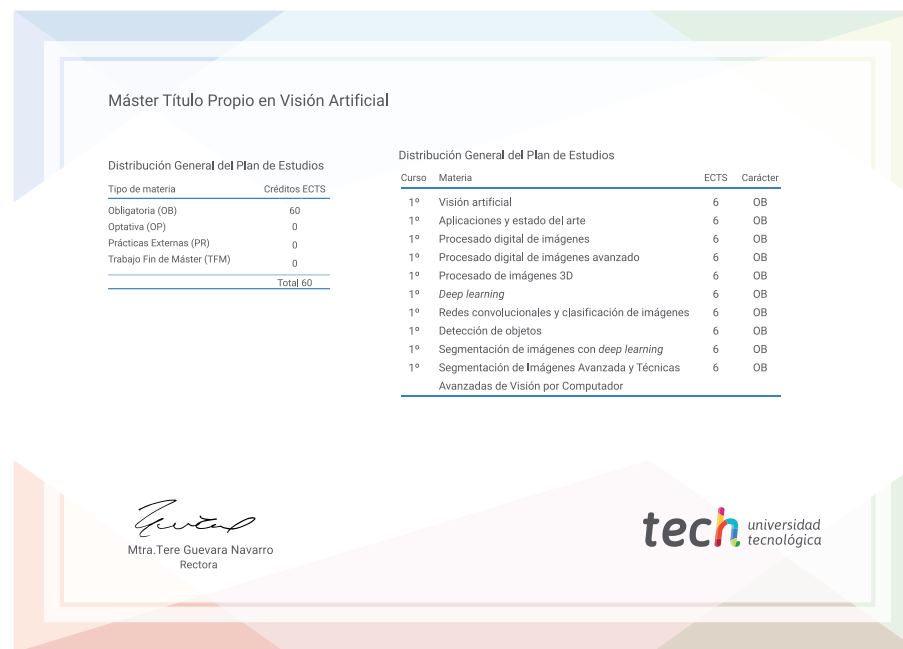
Máster Título Propio en Visión Artificial

Distribución General del Plan de Estudios

| Tipo de materia | Créditos ECTS |
|---|---|
| Obligatoria (OB) | 60 |
| Optativa (OP) | 0 |
| Prácticas Externas (PR) | 0 |
| Trabajo Fin de Máster (TFM) | 0 |
| | Total 60 |

Distribución General del Plan de Estudios

| Curso | Materia | ECTS | Carácter |
|---|---|---|---|
| 1º | Visión artificial | 6 | OB |
| 1º | Aplicaciones y estado del arte | 6 | OB |
| 1º | Procesado digital de imágenes | 6 | OB |
| 1º | Procesado digital de imágenes avanzado | 6 | OB |
| 1º | Procesado de imágenes 3D | 6 | OB |
| 1º | Deep learning | 6 | OB |
| 1º | Redes convolucionales y clasificación de imágenes | 6 | OB |
| 1º | Detección de objetos | 6 | OB |
| 1º | Segmentación de imágenes con deep learning | 6 | OB |
| 1º | Segmentación de Imágenes Avanzada y Técnicas Avanzadas de Visión por Computador | 6 | OB |

Mtra.Tere Guevara Navarro
Rectora

tech universidad tecnológica